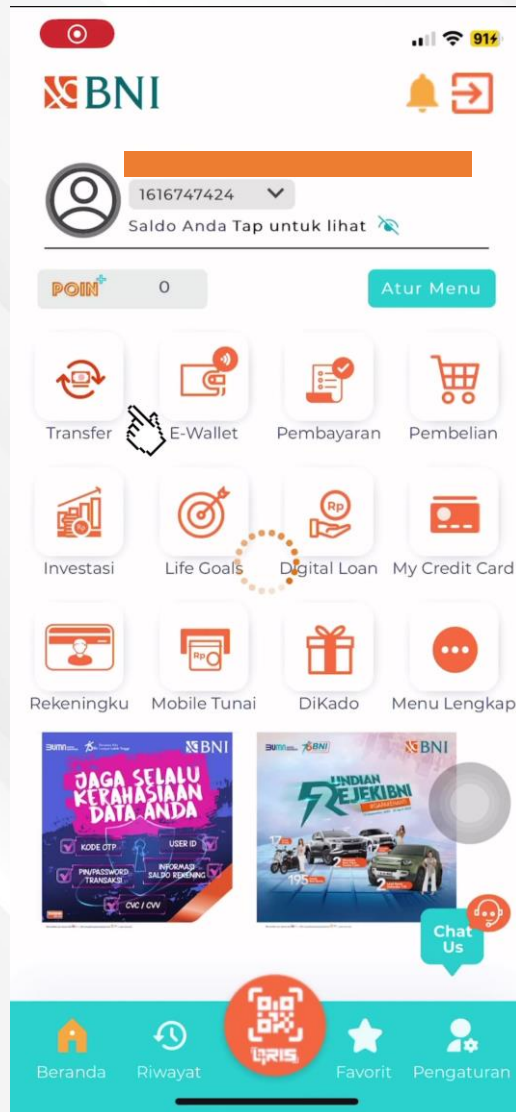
91

BNI

1616747424
Saldo Anda Tap untuk lihat

POIN 0
Atur Menu

Transfer
E-Wallet
Pembayaran
Pembelian
Investasi
Life Goals
Digital Loan
My Credit Card
Rekeningku
Mobile Tunai
DiKado
Menu Lengkap

BUMN BNI
JAGA SELALU KERAHASIAAN DATA ANDA
KODE OTP
USER ID
PIN/PASSWORD TRANSAKSI
INFORMASI SALDO REKENING
CVC / CVV

BUMN BNI
UNDIAN REJEKI BNI

Chat Us

Beranda
Riwayat
QRIS
Favorit
Pengaturan